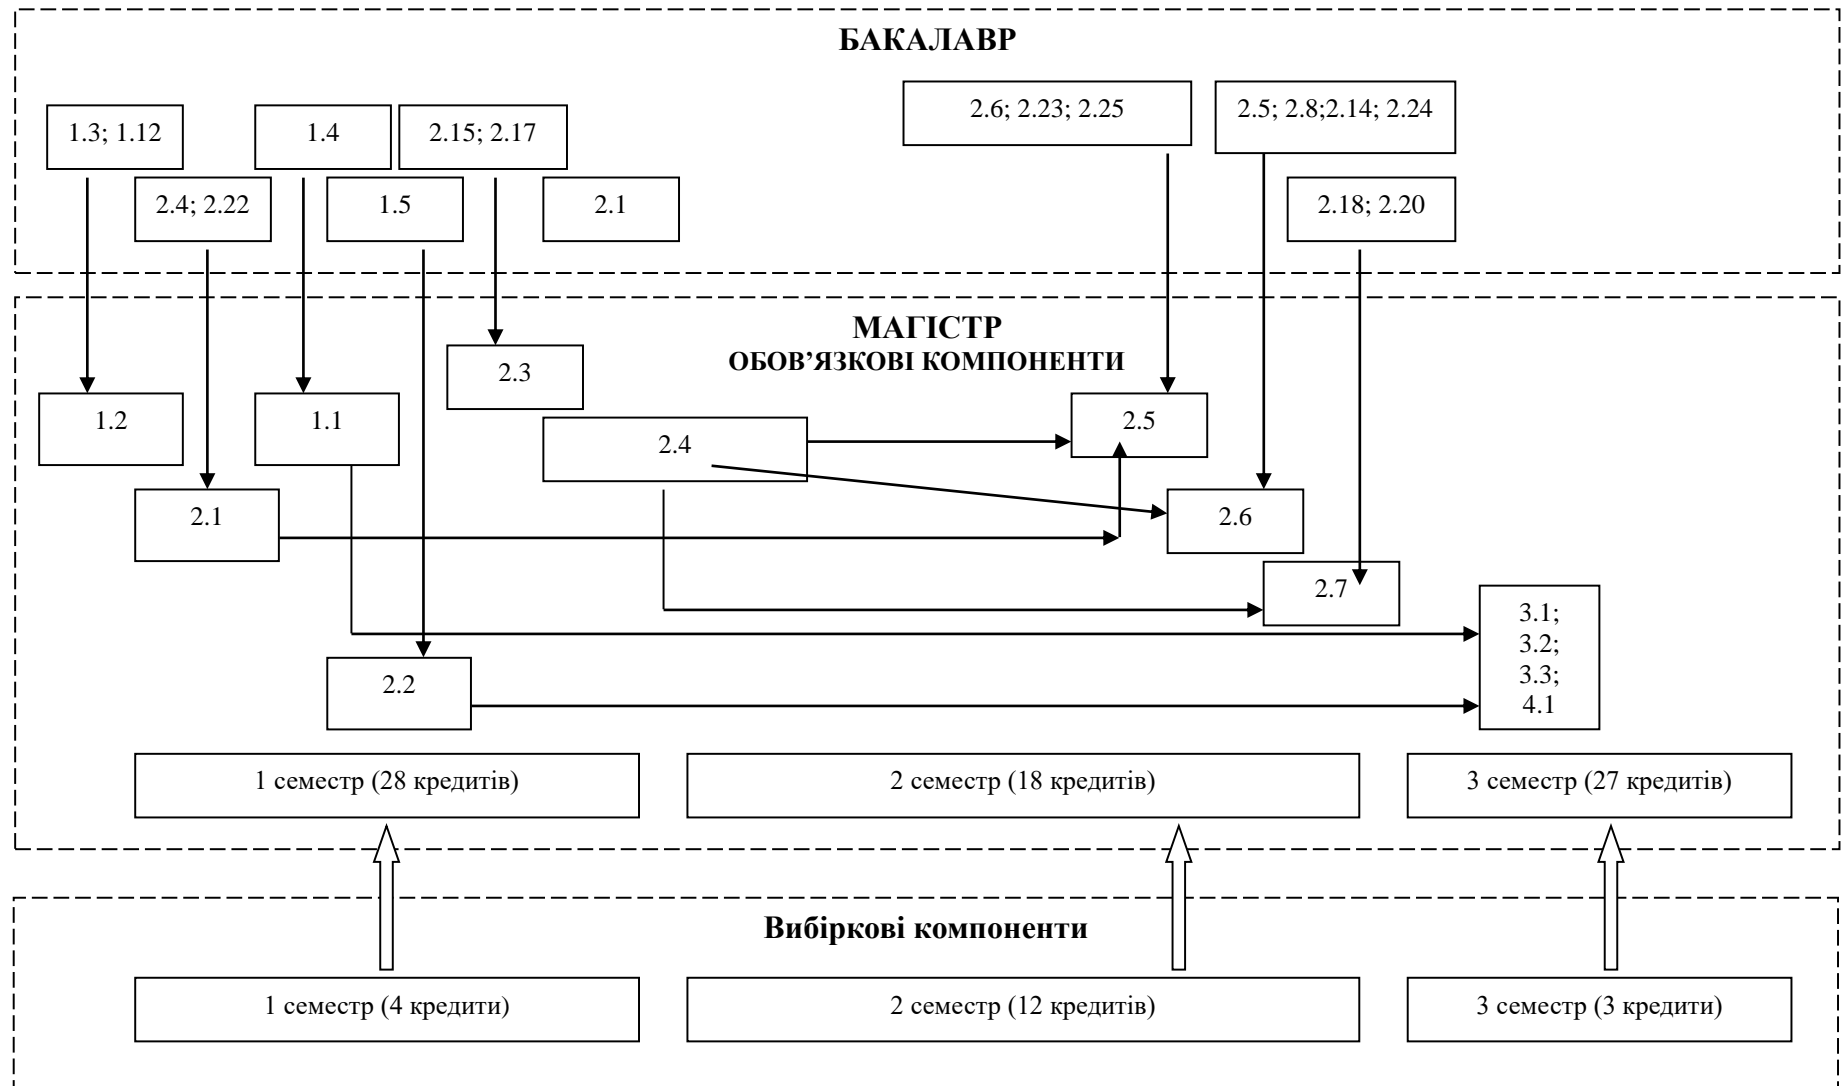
БАКАЛАВР

1.3; 1.12

1.4

2.15; 2.17

2.6; 2.23; 2.25

2.5; 2.8;2.14; 2.24

2.4; 2.22

1.5

2.1

2.18; 2.20

МАГІСТР
ОБОВ'ЯЗКОВІ КОМПОНЕНТИ

2.3

1.2

1.1

2.4

2.5

2.1

2.6

2.7

3.1;
3.2;
3.3;
4.1

2.2

1 семестр (28 кредитів)

2 семестр (18 кредитів)

3 семестр (27 кредитів)

Вибіркові компоненти

1 семестр (4 кредити)

2 семестр (12 кредитів)

3 семестр (3 кредити)